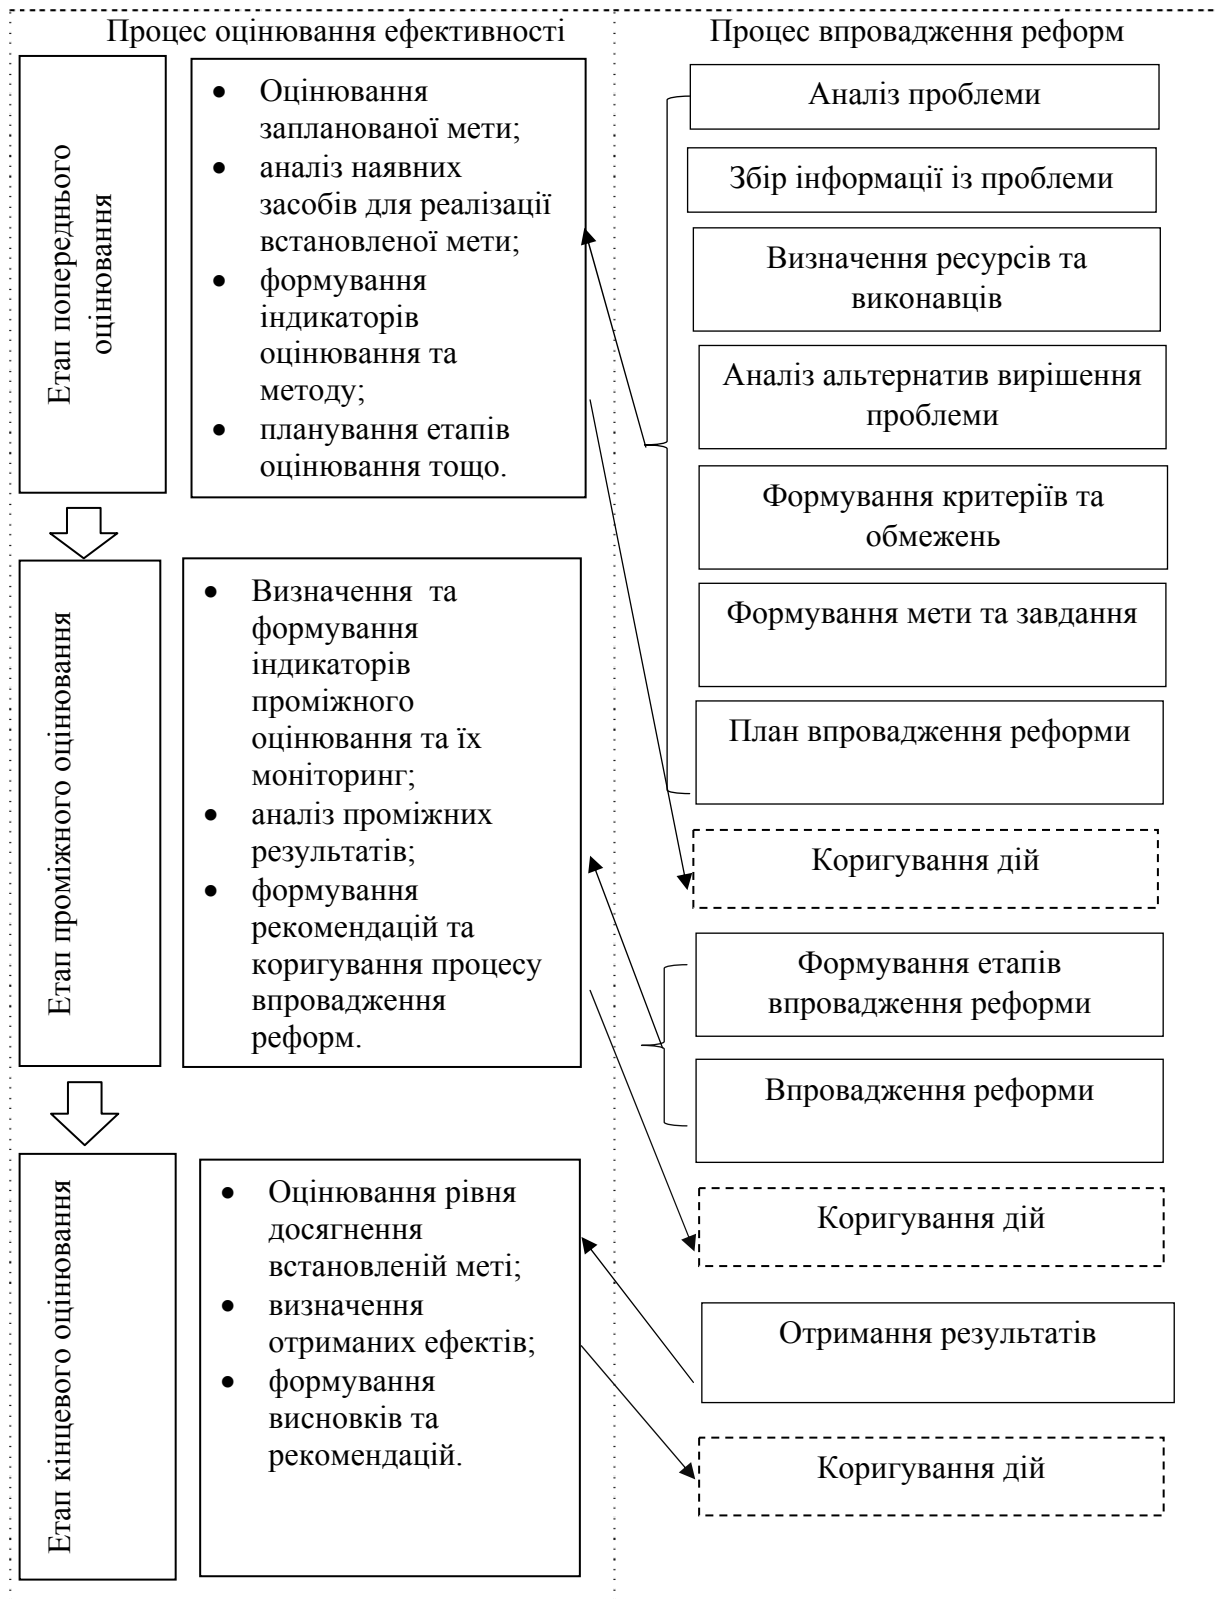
Процес оцінювання ефективності

Процес впровадження реформ

Етап попереднього оцінювання

- Оцінювання запланованої мети;
- аналіз наявних засобів для реалізації встановленої мети;
- формування індикаторів оцінювання та методу;
- планування етапів оцінювання тощо.

Етап проміжного оцінювання

- Визначення та формування індикаторів проміжного оцінювання та їх моніторинг;
- аналіз проміжних результатів;
- формування рекомендацій та коригування процесу впровадження реформ.

Етап кінцевого оцінювання

- Оцінювання рівня досягнення встановленій меті;
- визначення отриманих ефектів;
- формування висновків та рекомендацій.

Аналіз проблеми

Збір інформації із проблеми

Визначення ресурсів та виконавців

Аналіз альтернатив вирішення проблеми

Формування критеріїв та обмежень

Формування мети та завдання

План впровадження реформи

Коригування дій

Формування етапів впровадження реформи

Впровадження реформи

Коригування дій

Отримання результатів

Коригування дій